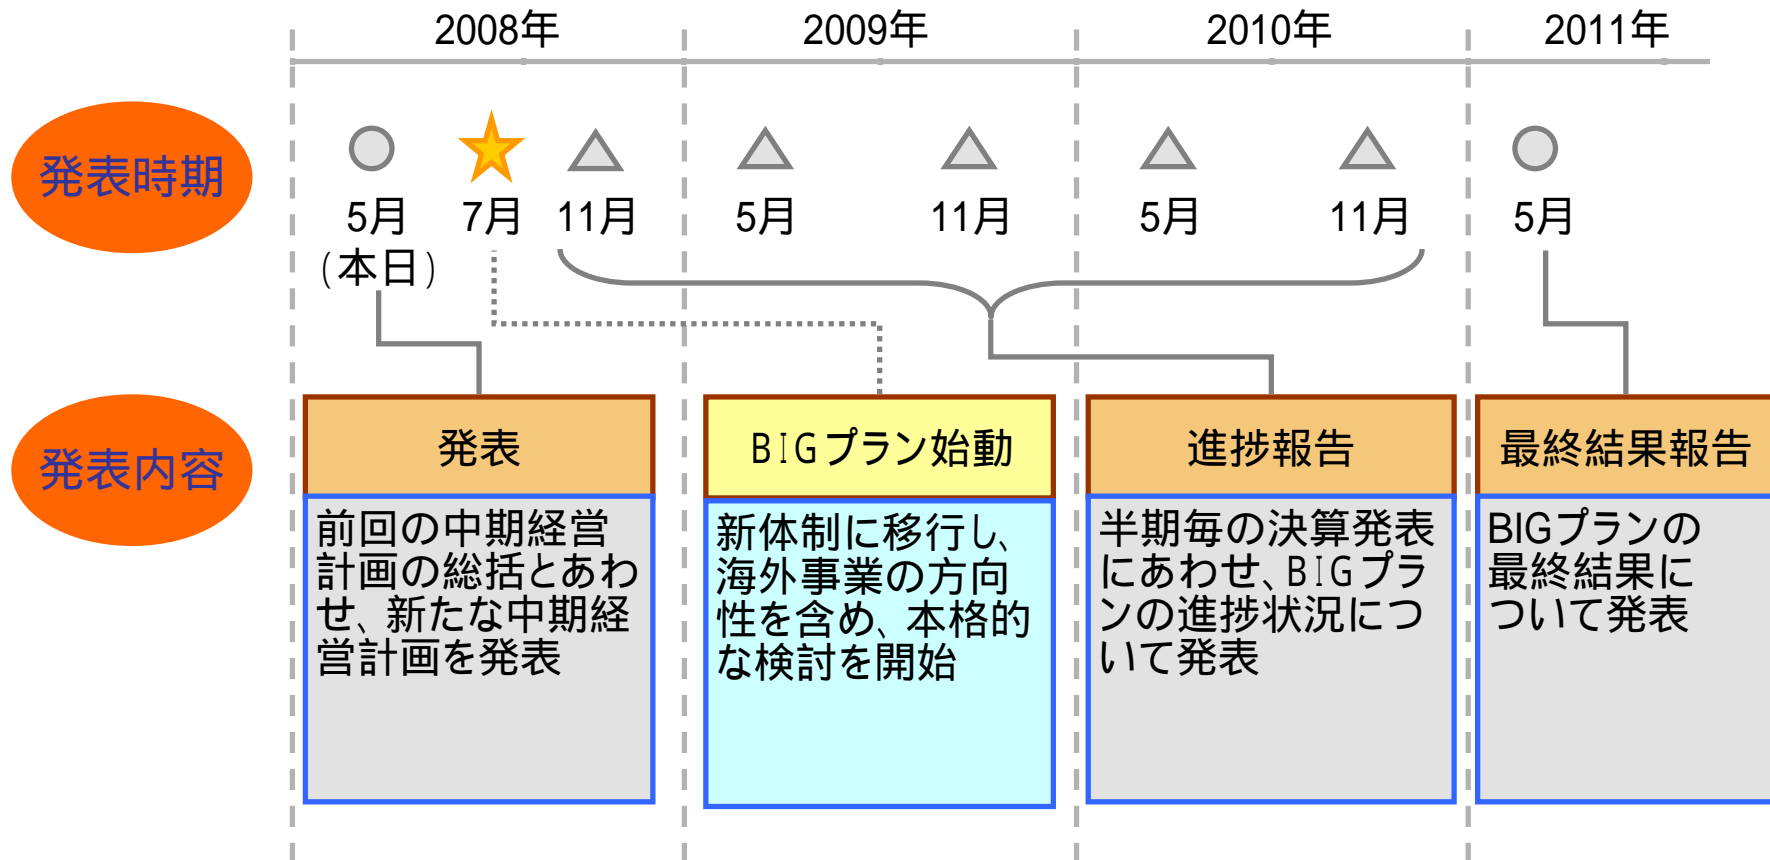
2008年 2009年 2010年 2011年

発表時期

5月（本日） 7月 11月 5月 11月 5月 11月 5月

発表内容

| 発表 | BIGプラン始動 | 進捗報告 | 最終結果報告 |
|---|---|---|---|
| 前回の中期経営計画の総括とあわせ、新たな中期経営計画を発表 | 新体制に移行し、海外事業の方向性を含め、本格的な検討を開始 | 半期毎の決算発表にあわせ、BIGプランの進捗状況について発表 | BIGプランの最終結果について発表 |